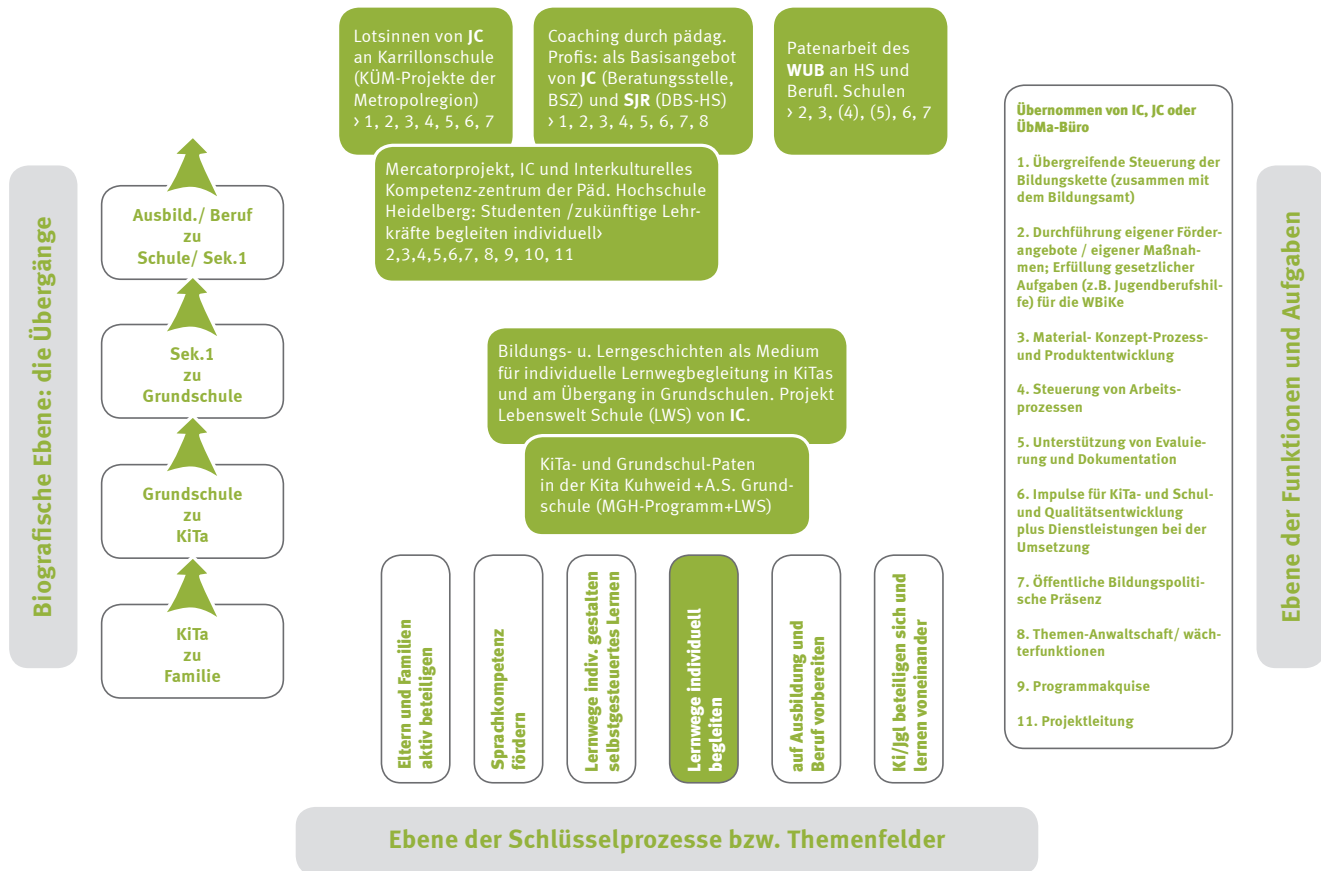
Biografische Ebene: die Übergänge

Ausbild./ Beruf zu Schule/ Sek.1

Sek.1 zu Grundschule

Grundschule zu KiTa

KiTa zu Familie

Lotsinnen von JC an Karrillonschule (KÜM-Projekte der Metropolregion) › 1, 2, 3, 4, 5, 6, 7

Coaching durch pädag. Profis: als Basisangebot von JC (Beratungsstelle, BSZ) und SJR (DBS-HS) › 1, 2, 3, 4, 5, 6, 7, 8

Patenarbeit des WUB an HS und Berufl. Schulen › 2, 3, (4), (5), 6, 7

Mercatorprojekt, IC und Interkulturelles Kompetenz-zentrum der Päd. Hochschule Heidelberg: Studenten /zukünftige Lehrkräfte begleiten individuell› 2,3,4,5,6,7, 8, 9, 10, 11

Bildungs- u. Lerngeschichten als Medium für individuelle Lernwegbegleitung in KiTas und am Übergang in Grundschulen. Projekt Lebenswelt Schule (LWS) von IC.

KiTa- und Grundschul-Paten in der Kita Kuhweid +A.S. Grundschule (MGH-Programm+LWS)

Eltern und Familien aktiv beteiligen

Sprachkompetenz fördern

Lernwege indiv. gestalten selbstgesteuertes Lernen

Lernwege individuell begleiten

auf Ausbildung und Beruf vorbereiten

Ki/Jgl beteiligen sich und lernen voneinander

Ebene der Schlüsselprozesse bzw. Themenfelder

Übernommen von IC, JC oder ÜbMa-Büro

1. Übergreifende Steuerung der Bildungskette (zusammen mit dem Bildungsamt)

2. Durchführung eigener Förderangebote / eigener Maßnahmen; Erfüllung gesetzlicher Aufgaben (z.B. Jugendberufshilfe) für die WBiKe

3. Material- Konzept-Prozess- und Produktentwicklung

4. Steuerung von Arbeitsprozessen

5. Unterstützung von Evaluierung und Dokumentation

6. Impulse für KiTa- und Schul- und Qualitätsentwicklung plus Dienstleistungen bei der Umsetzung

7. Öffentliche Bildungspolitische Präsenz

8. Themen-Anwaltschaft/ wächterfunktionen

9. Programmakquise

11. Projektleitung

Ebene der Funktionen und Aufgaben